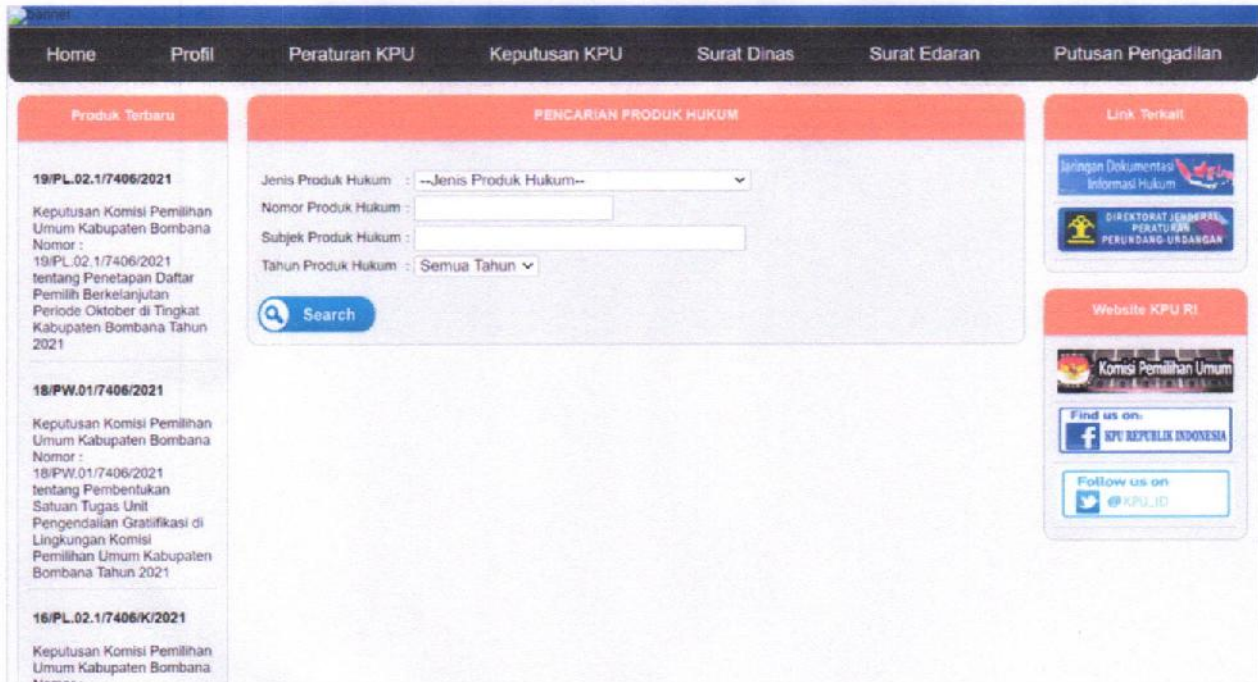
banner

Home Profil Peraturan KPU Keputusan KPU Surat Dinas Surat Edaran Putusan Pengadilan

Produk Terbaru

19/PL.02.1/7406/2021

Keputusan Komisi Pemilihan Umum Kabupaten Bombana Nomor : 19/PL.02.1/7406/2021 tentang Penetapan Daftar Pemilih Berkelanjutan Periode Oktober di Tingkat Kabupaten Bombana Tahun 2021

18/PW.01/7406/2021

Keputusan Komisi Pemilihan Umum Kabupaten Bombana Nomor : 18/PW.01/7406/2021 tentang Pembentukan Satuan Tugas Unit Pengendalian Gratifikasi di Lingkungan Komisi Pemilihan Umum Kabupaten Bombana Tahun 2021

16/PL.02.1/7406/K/2021

Keputusan Komisi Pemilihan Umum Kabupaten Bombana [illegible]

PENCARIAN PRODUK HUKUM

Jenis Produk Hukum : --Jenis Produk Hukum--

Nomor Produk Hukum :

Subjek Produk Hukum :

Tahun Produk Hukum : Semua Tahun

Search

Link Terkait

Jaringan Dokumentasi Informasi Hukum

DIREKTORAT JENDERAL PERATURAN PERUNDANG-UNDANGAN

Website KPU RI

Komisi Pemilihan Umum

Find us on: KPU REPUBLIK INDONESIA

Follow us on @KPU_ID